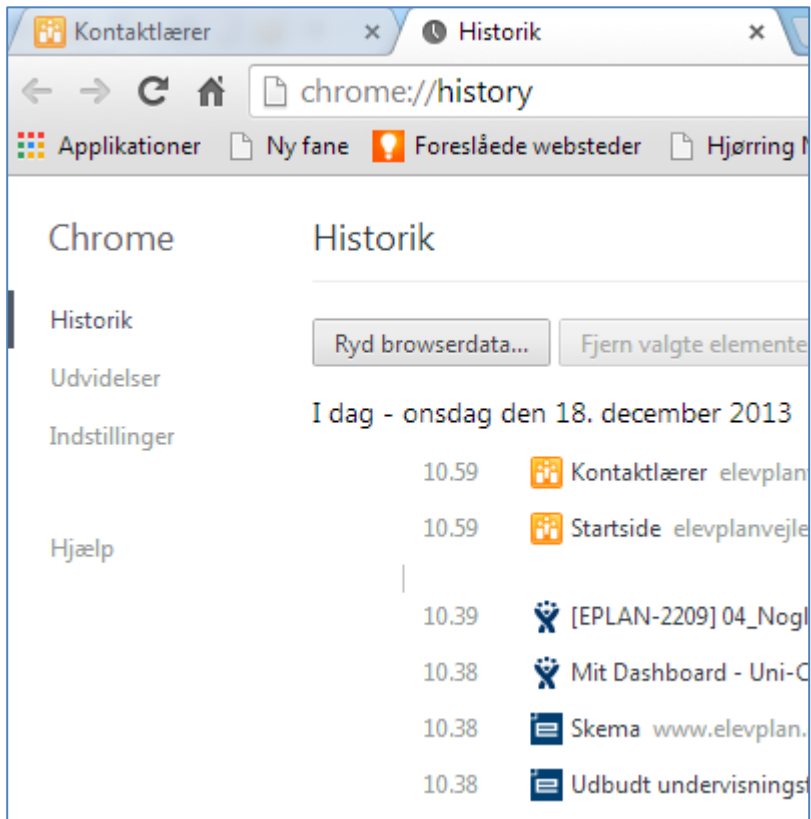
Kontaktlærer ×
Historik ×

chrome://history

Applikationer
Ny fane
Foreslåede websteder
Hjørring N

Chrome

Historik
Udvidelser
Indstillinger

Hjælp

Historik

Ryd browserdata...
Fjern valgte elemente

I dag - onsdag den 18. december 2013

10.59 Kontaktlærer elevplan

10.59 Startside elevplanvejle

10.39 [EPLAN-2209] 04_Nogl

10.38 Mit Dashboard - Uni-C

10.38 Skema www.elevplan.

10.38 Udbudt undervisnings